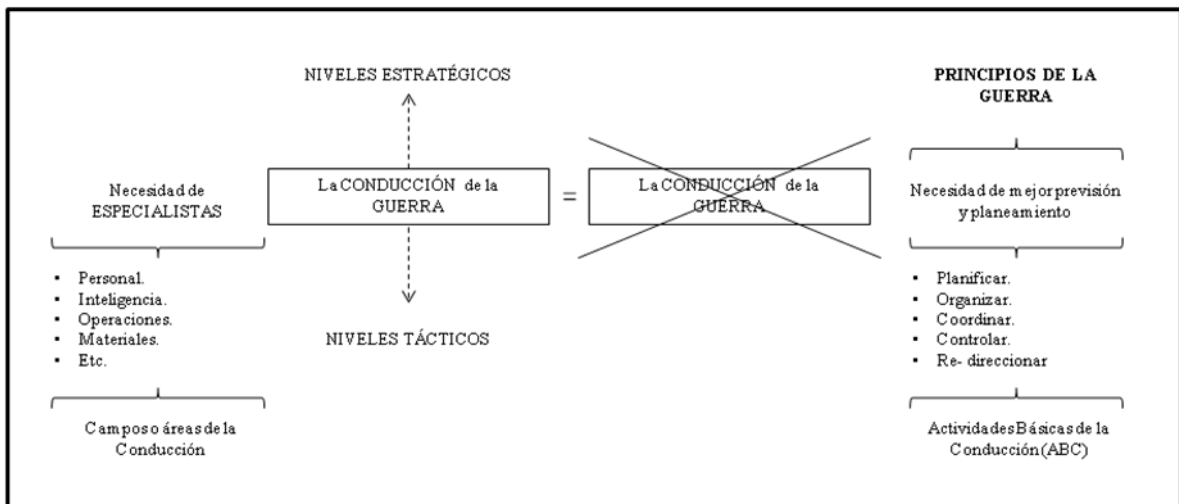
NIVELES ESTRATÉGICOS

PRINCIPIOS DE LA GUERRA

Necesidad de ESPECIALISTAS

La CONDUCCIÓN de la GUERRA

=

La CONDUCCIÓN de la GUERRA

Necesidad de mejor previsión y planeamiento

- Personal.
- Inteligencia.
- Operaciones.
- Materiales.
- Etc.

NIVELES TÁCTICOS

- Planificar.
- Organizar.
- Coordinar.
- Controlar.
- Re- direccionar

Campos o áreas de la Conducción

Actividades Básicas de la Conducción (ABC)